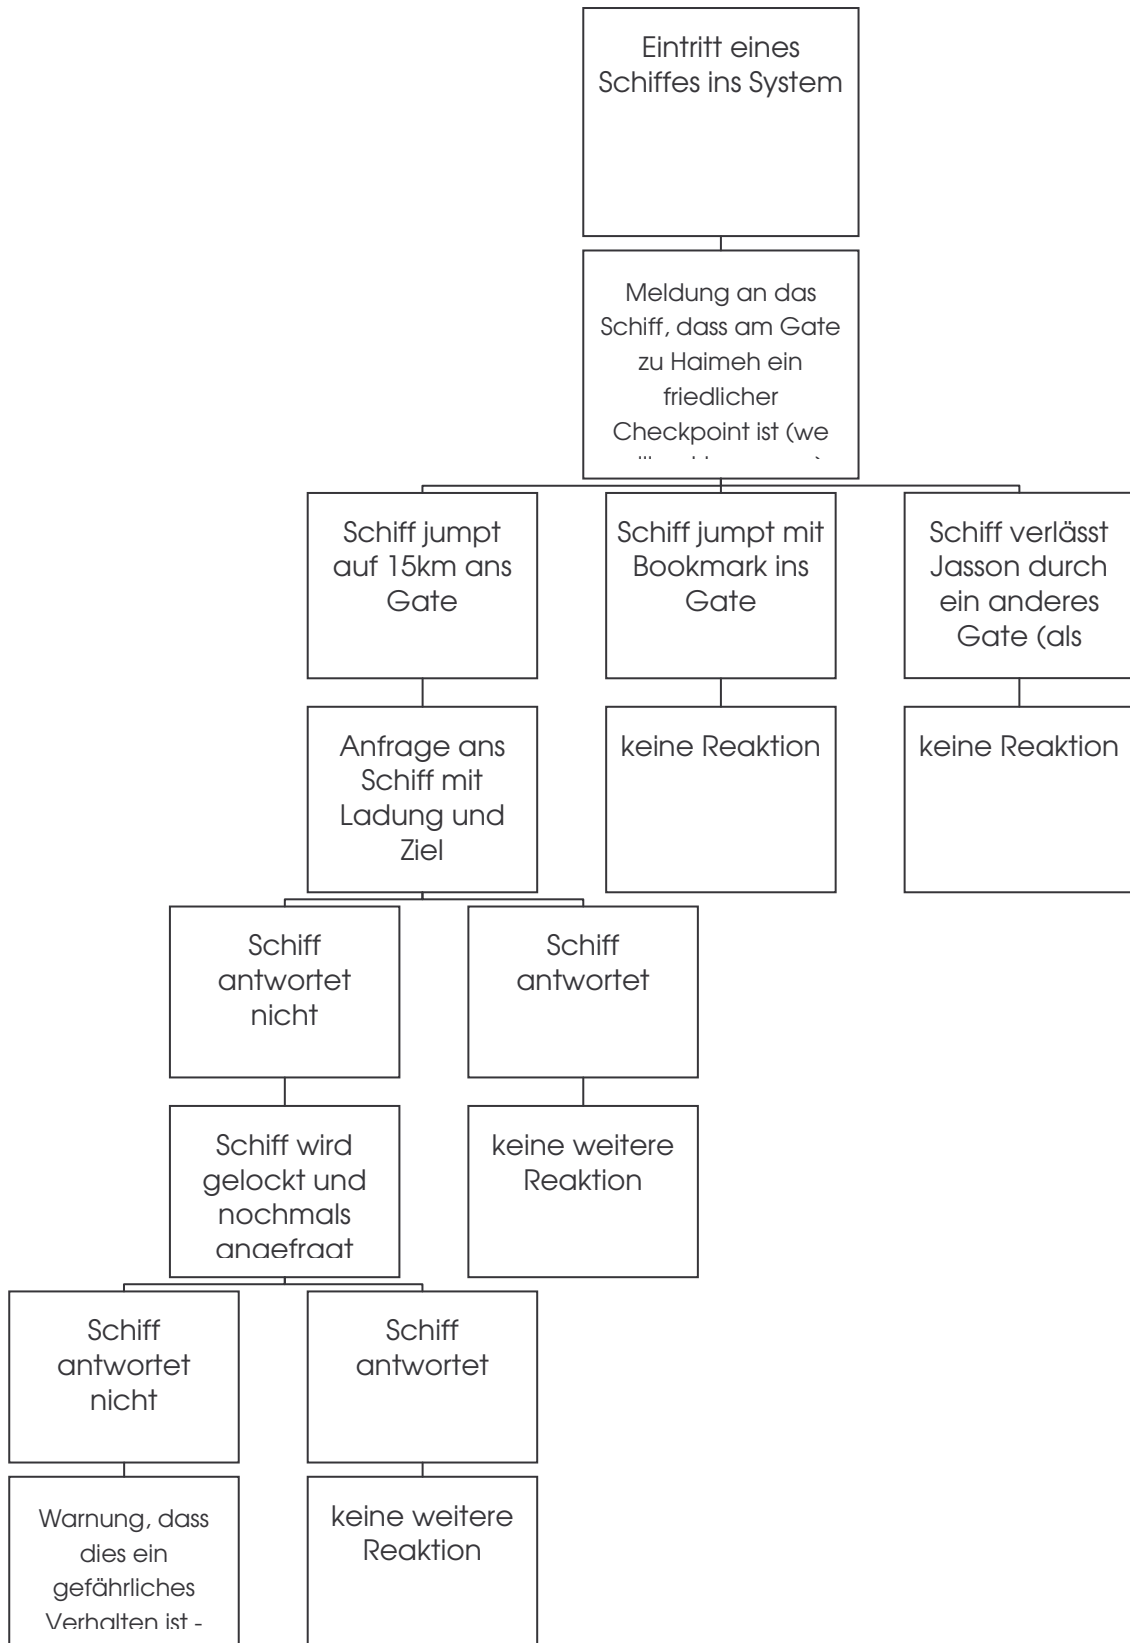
Eintritt eines Schiffes ins System

Meldung an das Schiff, dass am Gate zu Haimeh ein friedlicher Checkpoint ist (we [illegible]

Schiff jumpt auf 15km ans Gate

Schiff jumpt mit Bookmark ins Gate

Schiff verlässt Jasson durch ein anderes Gate (als

Anfrage ans Schiff mit Ladung und Ziel

keine Reaktion

keine Reaktion

Schiff antwortet nicht

Schiff antwortet

Schiff wird gelockt und nochmals angefragt

keine weitere Reaktion

Schiff antwortet nicht

Schiff antwortet

Warnung, dass dies ein gefährliches Verhalten ist -

keine weitere Reaktion